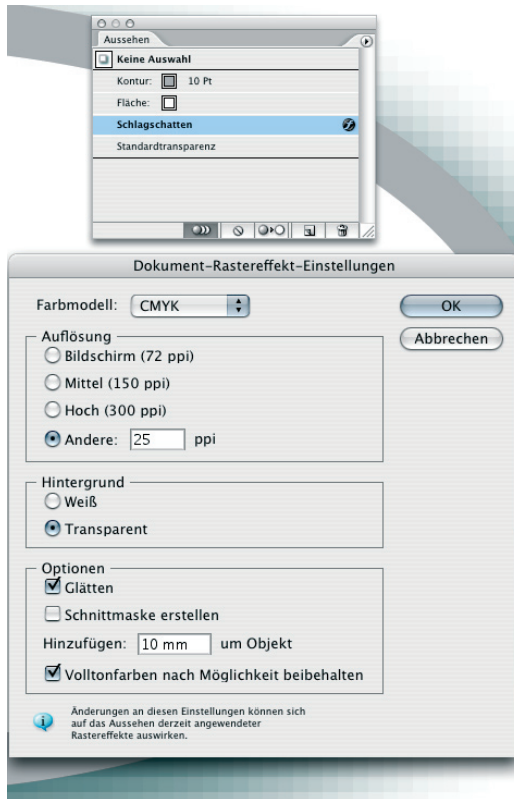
Aussehen

Keine Auswahl

Kontur: 10 Pt

Fläche:

Schlagschatten

Standardtransparenz

Dokument-Rastereffekt-Einstellungen

Farbmodell: CMYK

OK

Abbrechen

Auflösung

Bildschirm (72 ppi)

Mittel (150 ppi)

Hoch (300 ppi)

Andere: 25 ppi

Hintergrund

Weiß

Transparent

Optionen

Glätten

Schnittmaske erstellen

Hinzufügen: 10 mm um Objekt

Volltonfarben nach Möglichkeit beibehalten

Änderungen an diesen Einstellungen können sich auf das Aussehen derzeit angewendeter Rastereffekte auswirken.